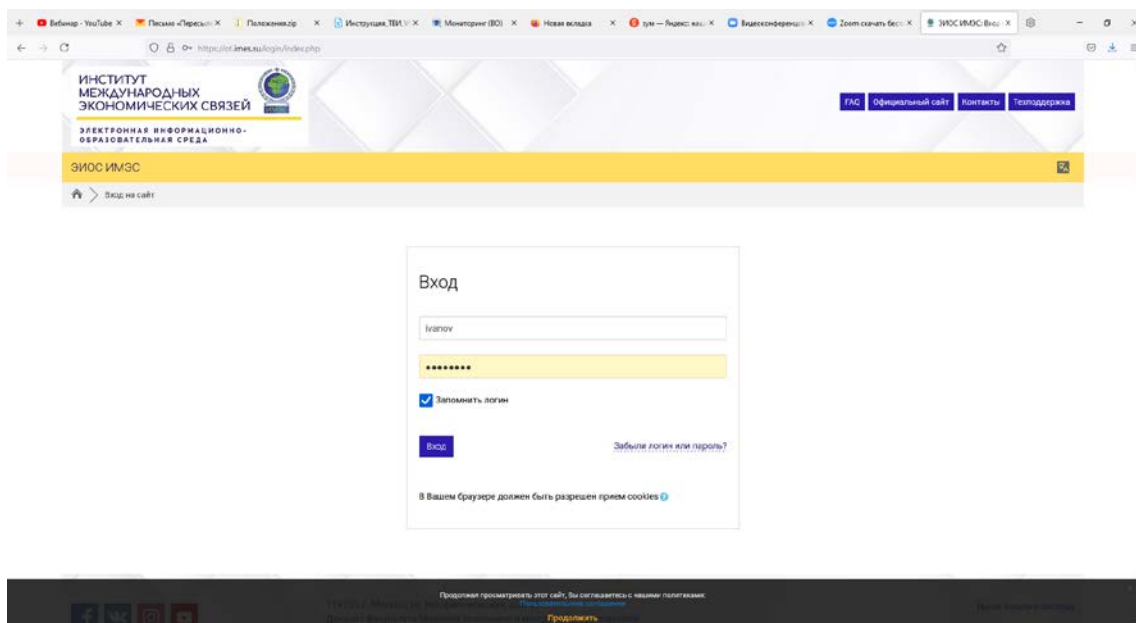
Вебинар - YouTube ×   Письмо «Пересыл ×   Положения.zip ×   Инструкция_ТВИ_V ×   Мониторинг (ВО) ×   Новая вкладка ×   зум — Яндекс: нашл ×   Видеоконференци ×   Zoom скачать бесп ×   ЭИОС ИМЭС: Вход ×

https://ot.imes.su/login/index.php

ИНСТИТУТ МЕЖДУНАРОДНЫХ ЭКОНОМИЧЕСКИХ СВЯЗЕЙ

ЭЛЕКТРОННАЯ ИНФОРМАЦИОННО-ОБРАЗОВАТЕЛЬНАЯ СРЕДА

FAQ   Официальный сайт   Контакты   Техподдержка

ЭИОС ИМЭС

Вход на сайт

Вход

ivanov

••••••••

Запомнить логин

Вход

Забыли логин или пароль?

В Вашем браузере должен быть разрешен прием cookies

Продолжая просматривать этот сайт, Вы соглашаетесь с нашими политиками:
Пользовательское соглашение

Продолжить

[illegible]